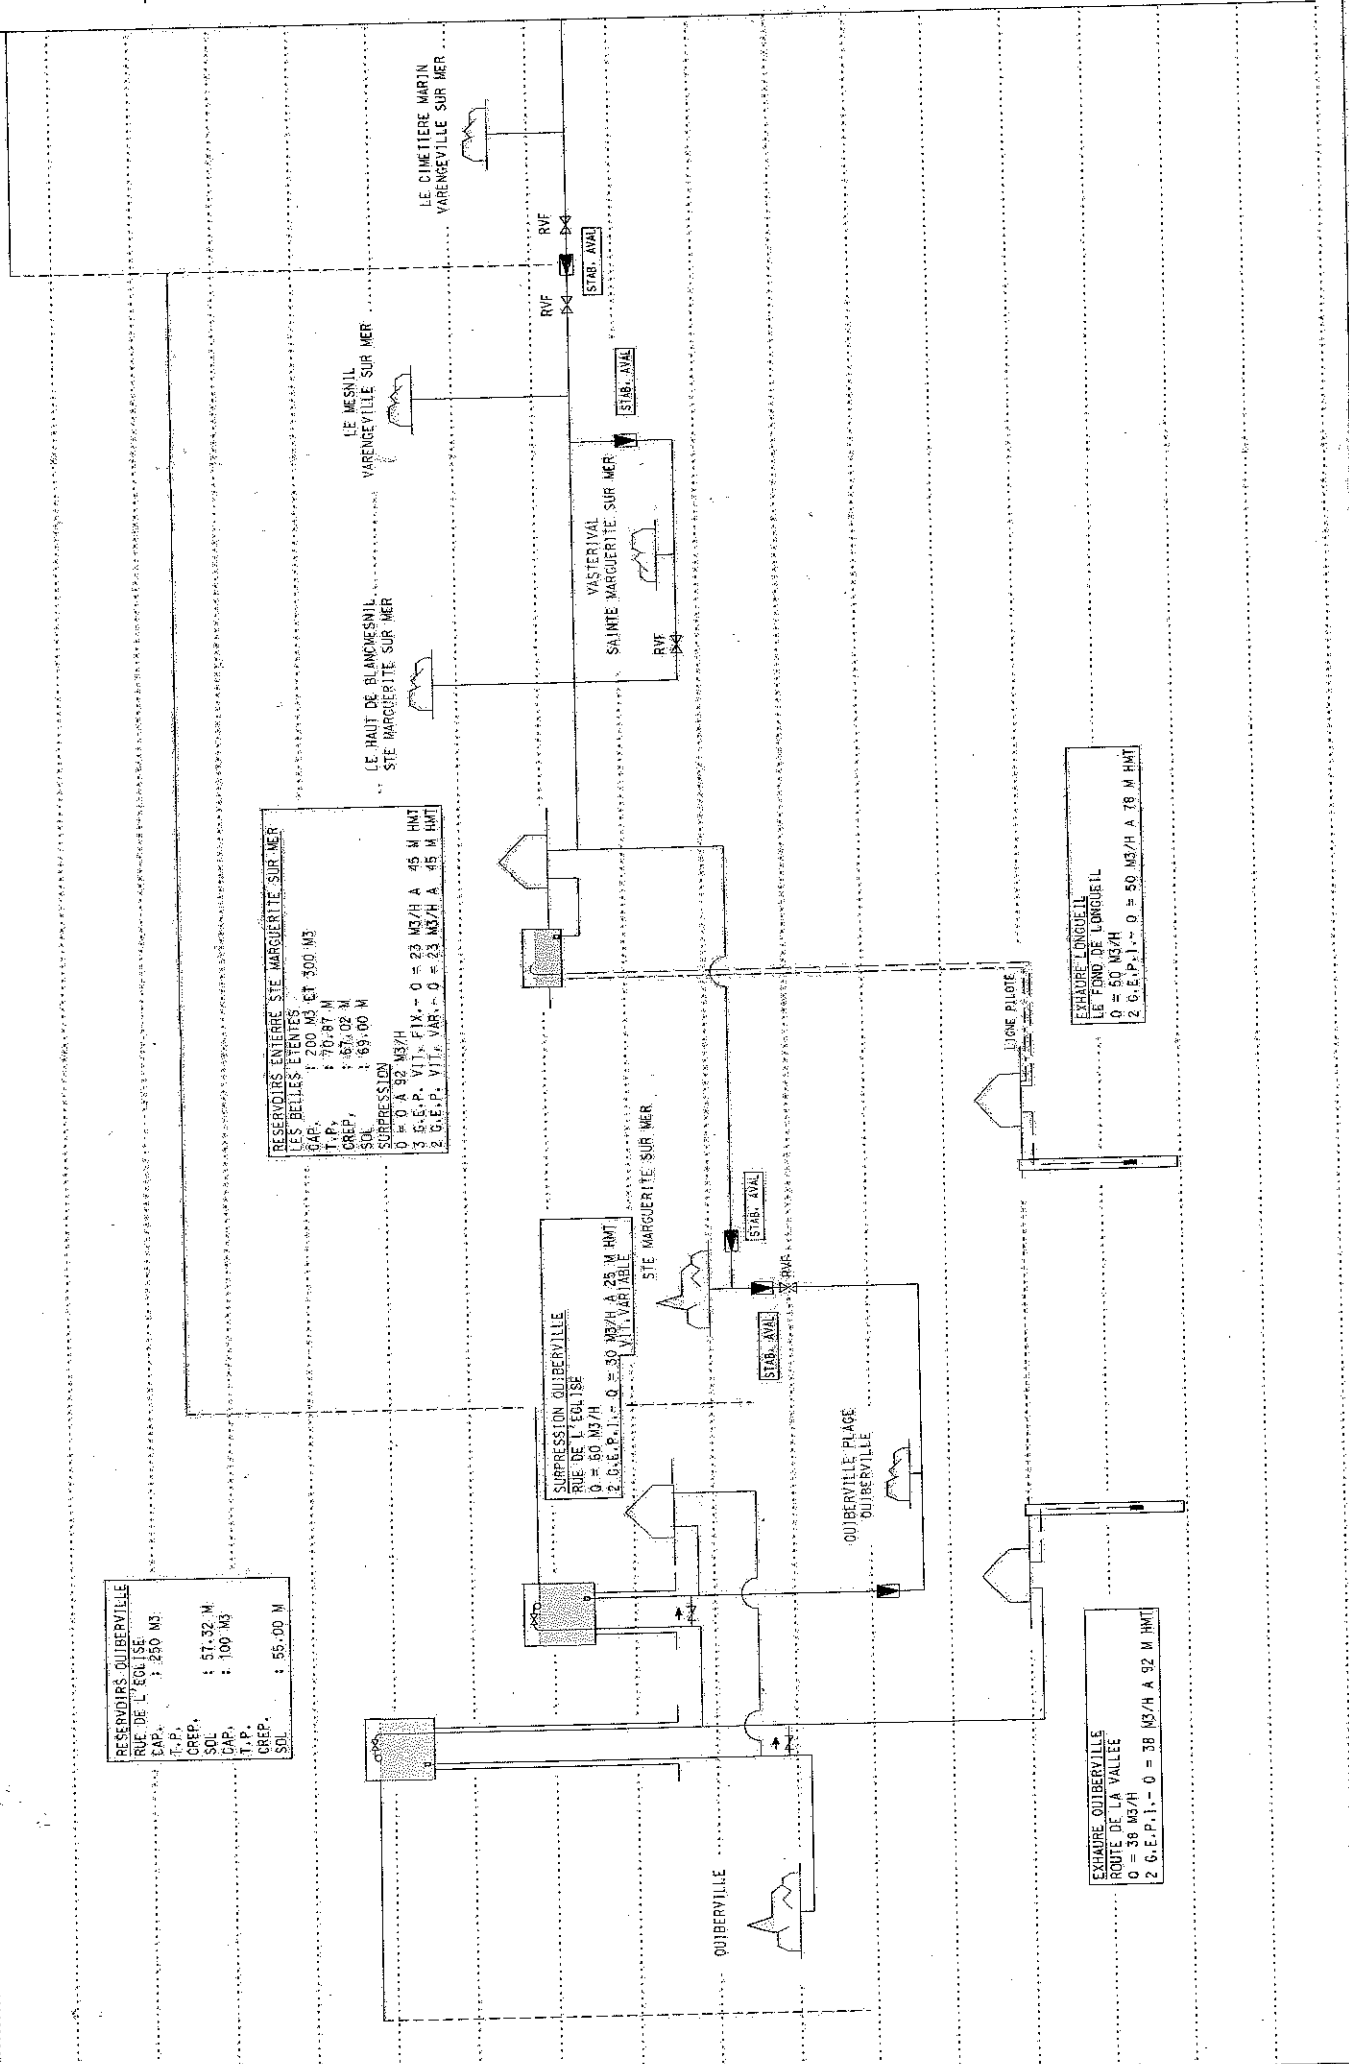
LE CIMETIERE MARIN
VARENGEVILLE SUR MER

RVF
RVF
STAB. AVAL

STAB. AVAL

LE MESNIL
VARENGEVILLE SUR MER

VASTERIVAL
SAINTE MARGUERITE SUR MER

RVF

LE HAUT DE BLANCMESNIL
STE MARGUERITE SUR MER

RESERVOIRS ENTERRE STE MARGUERITE SUR MER
LES BELLES ETENTES
CAP. : 200 M3 ET 300 M3
T.P. : 70.87 M
CREP. : 67.02 M
SOL : 69.00 M
SURPRESSION
Q = 0 A 92 M3/H
3 G.E.P. VIT. FIX.- Q = 23 M3/H A 45 M HMT
2 G.E.P. VIT. VAR.- Q = 23 M3/H A 45 M HMT

LIGNE PILOTE

EXHAURE LONGUEIL
LE FOND DE LONGUEIL
Q = 50 M3/H
2 G.E.P.I.- Q = 50 M3/H A 78 M HMT

STE MARGUERITE SUR MER

STAB. AVAL
RVR
STAB. AVAL

SURPRESSION QUIBERVILLE
RUE DE L'EGLISE
Q = 60 M3/H
2 G.E.P.I.- Q = 30 M3/H A 25 M HMT
VIT. VARIABLE

QUIBERVILLE PLAGE
QUIBERVILLE

RESERVOIRS QUIBERVILLE
RUE DE L'EGLISE
CAP. : 250 M3
T.P.
CREP. : 57.32 M
SOL : 100 M3
CAP.
T.P.
CREP.
SOL : 55.00 M

QUIBERVILLE

EXHAURE QUIBERVILLE
ROUTE DE LA VALLEE
Q = 38 M3/H
2 G.E.P.I.- Q = 38 M3/H A 92 M HMT